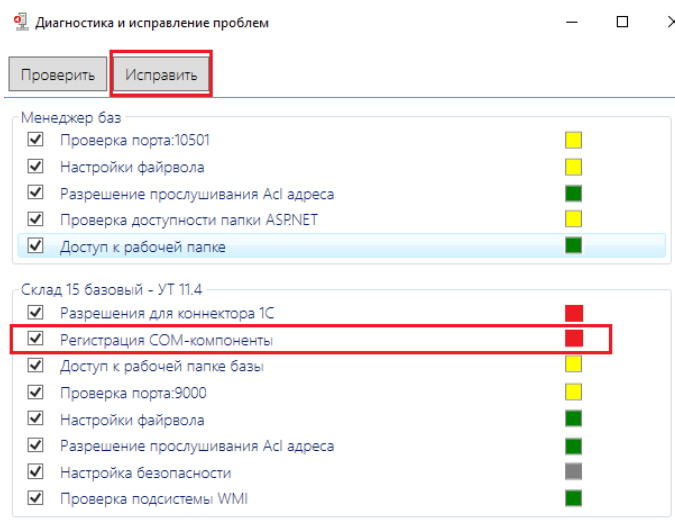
Диагностика и исправление проблем

Проверить | Исправить

Менеджер баз
Проверка порта:10501
Настройки файрвола
Разрешение прослушивания Acl адреса
Проверка доступности папки ASP.NET
Доступ к рабочей папке

Склад 15 базовый - УТ 11.4
Разрешения для коннектора 1С
Регистрация COM-компоненты
Доступ к рабочей папке базы
Проверка порта:9000
Настройки файрвола
Разрешение прослушивания Acl адреса
Настройка безопасности
Проверка подсистемы WMI